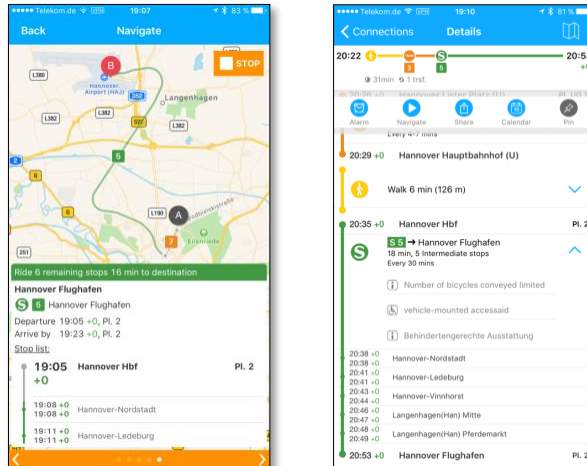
••••• Telekom.de VPN 19:07 83 %

Back Navigate

STOP

B

Hannover Airport (HAJ)

Langenhagen

L380 L382 L382 522 L382 L190 251 5 3 6 7 A

Eilenriede

Ride 6 remaining stops 16 min to destination

Hannover Flughafen

S 5 Hannover Flughafen

Departure 19:05 +0, Pl. 2
Arrive by 19:23 +0, Pl. 2

Stop list:

19:05 +0 Hannover Hbf Pl. 2

19:08 +0
19:08 +0 Hannover-Nordstadt

19:11 +0
19:11 +0 Hannover-Ledeburg

••••• Telekom.de VPN 19:10 81 %

Connections Details

20:22 3 5 20:5

31min 1 trsf.

Alarm Navigate Share Calendar Pin

Every 4-7 mins

20:29 +0 Hannover Hauptbahnhof (U)

Walk 6 min (126 m)

20:35 +0 Hannover Hbf Pl. 2

S 5 → Hannover Flughafen
18 min, 5 Intermediate stops
Every 30 mins

Number of bicycles conveyed limited

vehicle-mounted accessaid

Behindertengerechte Ausstattung

20:38 +0
20:38 +0 Hannover-Nordstadt
20:41 +0
20:41 +0 Hannover-Ledeburg
20:43 +0
20:44 +0 Hannover-Vinnhorst
20:46 +0
20:47 +0 Langenhagen(Han) Mitte
20:48 +0
20:49 +0 Langenhagen(Han) Pferdemarkt

20:53 +0 Hannover Flughafen Pl. 2